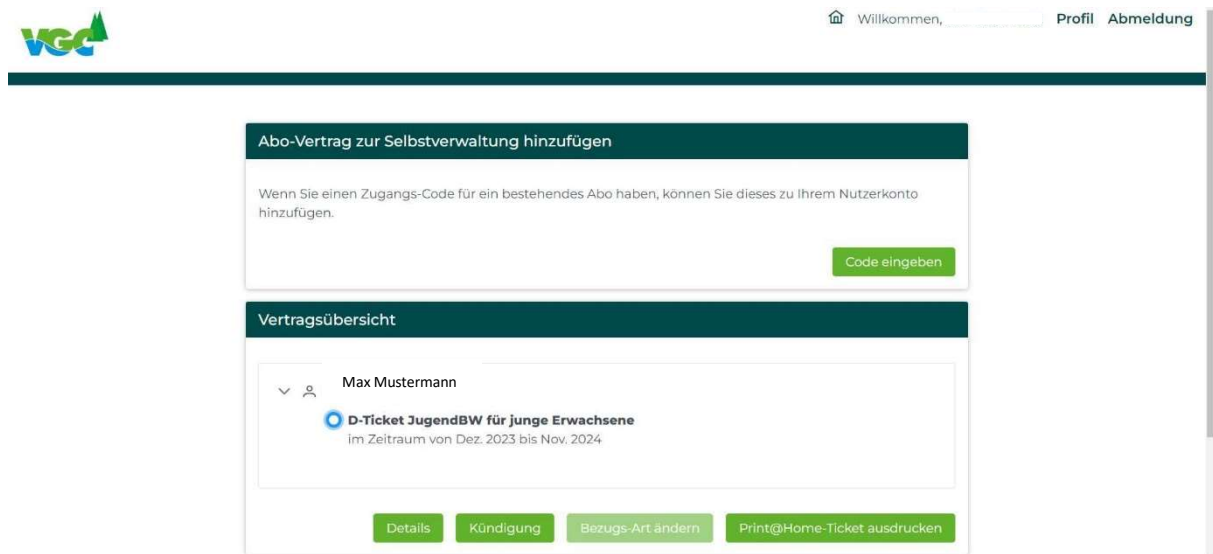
VGC

Willkommen, Profil Abmeldung

Abo-Vertrag zur Selbstverwaltung hinzufügen

Wenn Sie einen Zugangs-Code für ein bestehendes Abo haben, können Sie dieses zu Ihrem Nutzerkonto hinzufügen.

Code eingeben

Vertragsübersicht

Max Mustermann

D-Ticket JugendBW für junge Erwachsene
im Zeitraum von Dez. 2023 bis Nov. 2024

Details Kündigung Bezugs-Art ändern Print@Home-Ticket ausdrucken